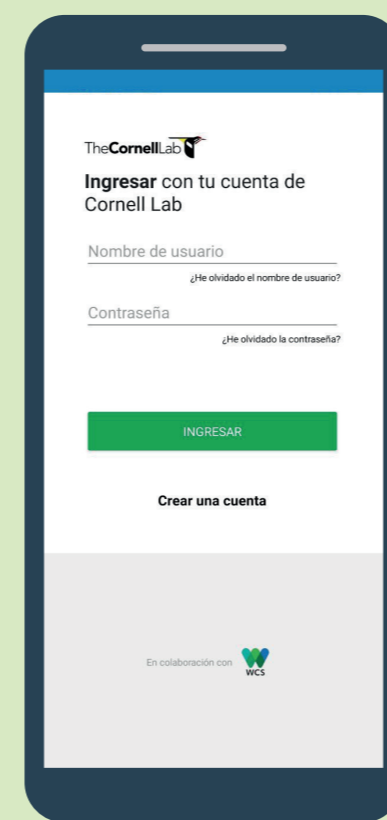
TheCornellLab

**Ingresar** con tu cuenta de Cornell Lab

Nombre de usuario

¿He olvidado el nombre de usuario?

Contraseña

¿He olvidado la contraseña?

INGRESAR

Crear una cuenta

En colaboración con WCS